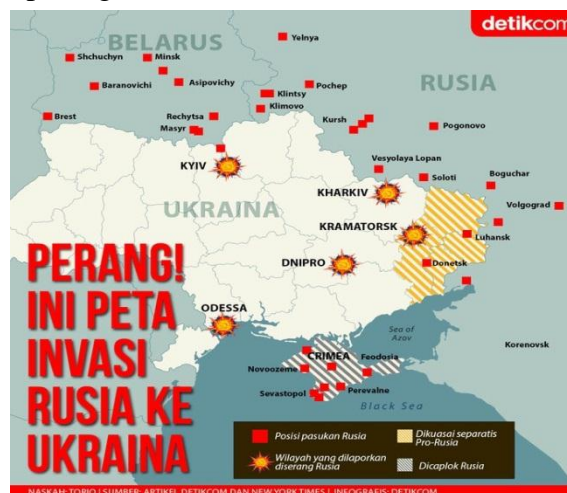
detikcom

BELARUS

Yelnya

Shchuchyn

Minsk

Baranovichi

Asipovichy

Brest

Pochep

Klintsy

Klimovo

Rechytsa

Masyr

Kursh

Pogonovo

RUSIA

KYIV

Vesyolaya Lopan

Soloti

Boguchar

KHARKIV

UKRAINA

Volgograd

KRAMATORSK

Luhansk

DNIPRO

Donetsk

ODESSA

Sea of Azov

Korenovsk

CRIMEA

Feodosia

Novoozerne

Sevastopol

Perevalne

Black Sea

PERANG! INI PETA INVASI RUSIA KE UKRAINA

Posisi pasukan Rusia

Dikuasai separatis Pro-Rusia

Wilayah yang dilaporkan diserang Rusia

Dicaplok Rusia

NASKAH: TORIQ | SUMBER: ARTIKEL DETIKCOM DAN NEW YORK TIMES | INFOGRAFIS: DETIKCOM